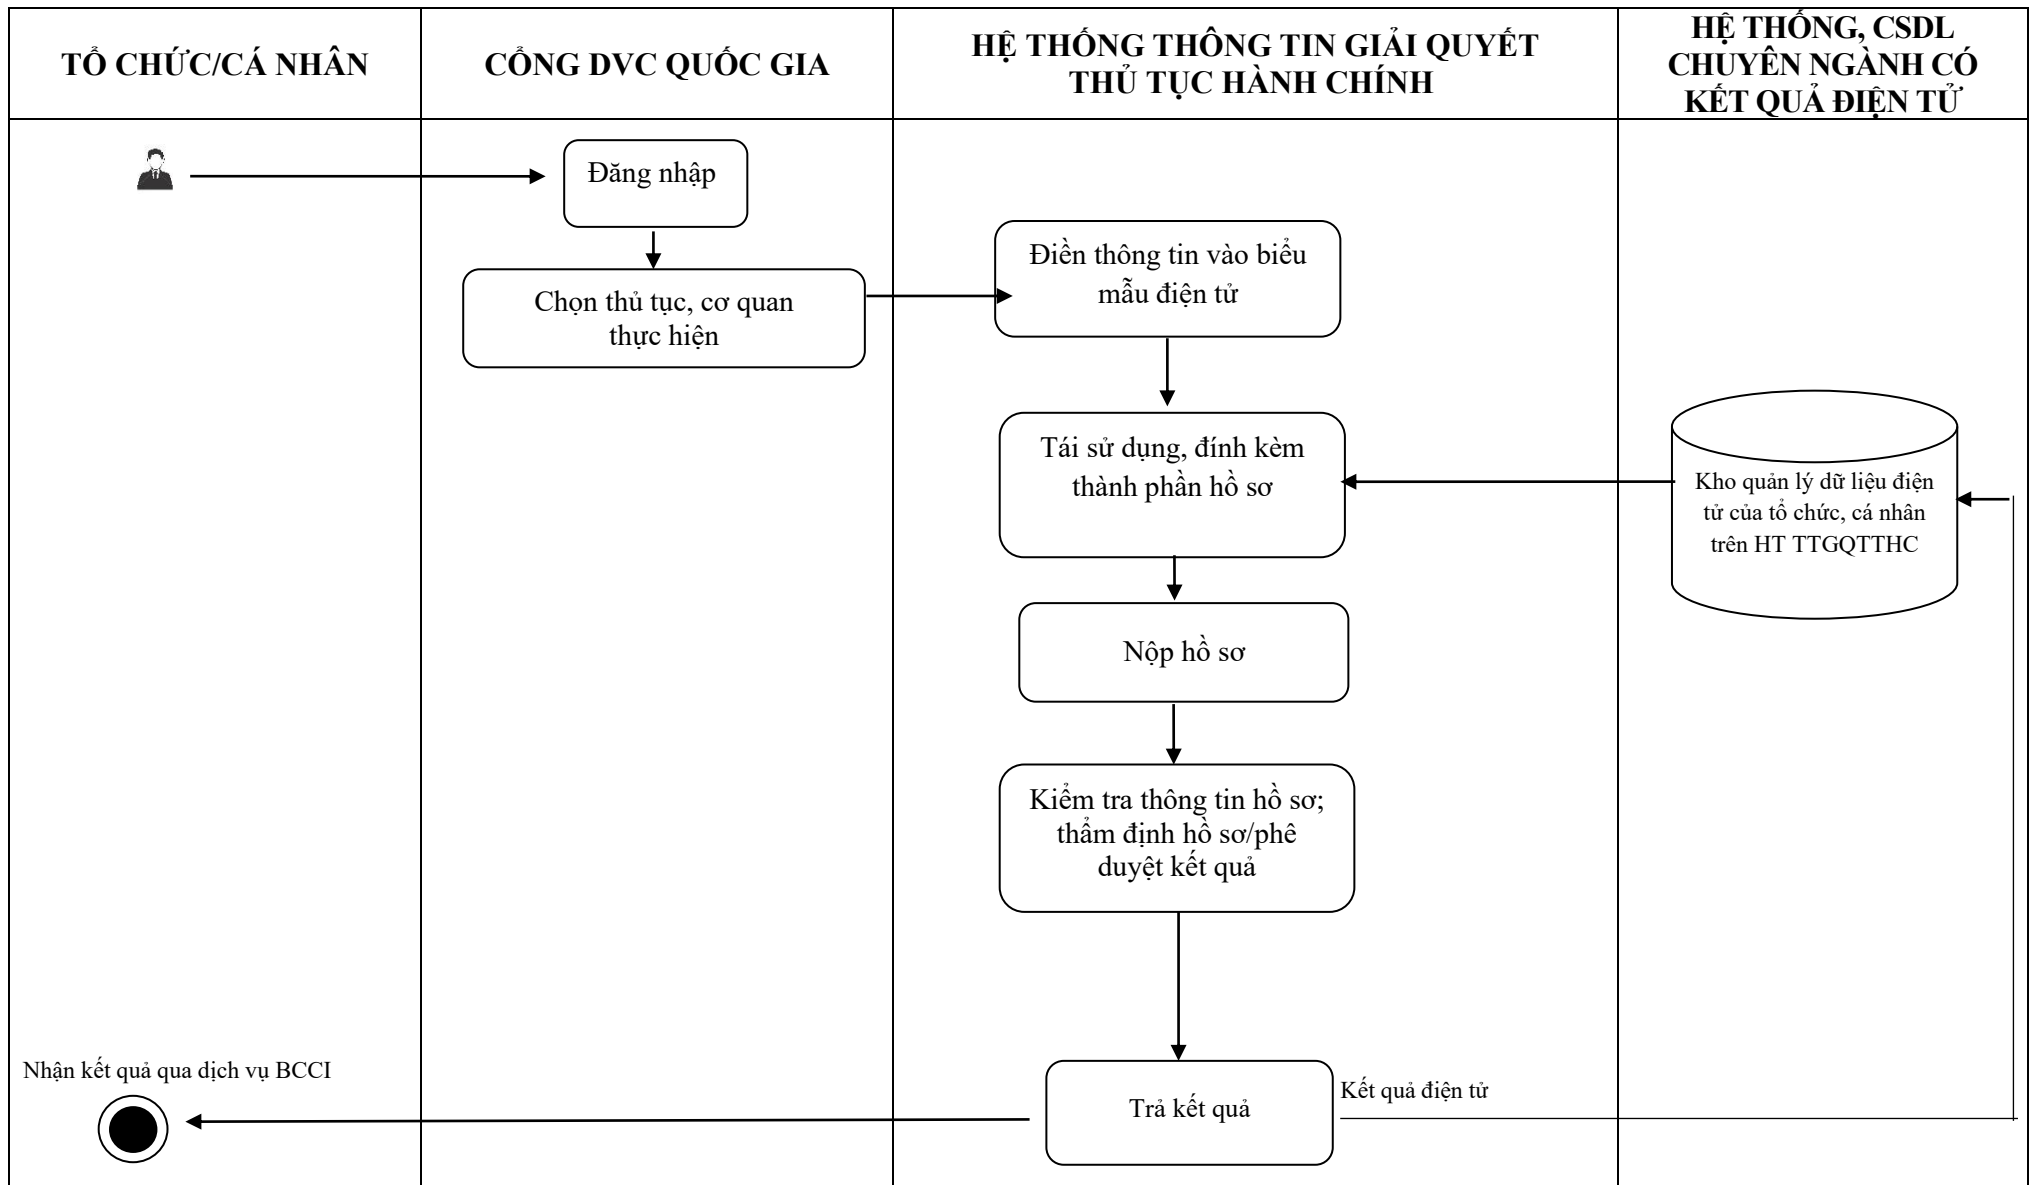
| TỔ CHỨC/CÁ NHÂN | CỔNG DVC QUỐC GIA | HỆ THỐNG THÔNG TIN GIẢI QUYẾT THỦ TỤC HÀNH CHÍNH | HỆ THỐNG, CSDL CHUYÊN NGÀNH CÓ KẾT QUẢ ĐIỆN TỬ |
|---|---|---|---|

Đăng nhập

Chọn thủ tục, cơ quan thực hiện

Điền thông tin vào biểu mẫu điện tử

Tái sử dụng, đính kèm thành phần hồ sơ

Kho quản lý dữ liệu điện tử của tổ chức, cá nhân trên HT TTGQTTHC

Nộp hồ sơ

Kiểm tra thông tin hồ sơ; thẩm định hồ sơ/phê duyệt kết quả

Nhận kết quả qua dịch vụ BCCI

Trả kết quả

Kết quả điện tử